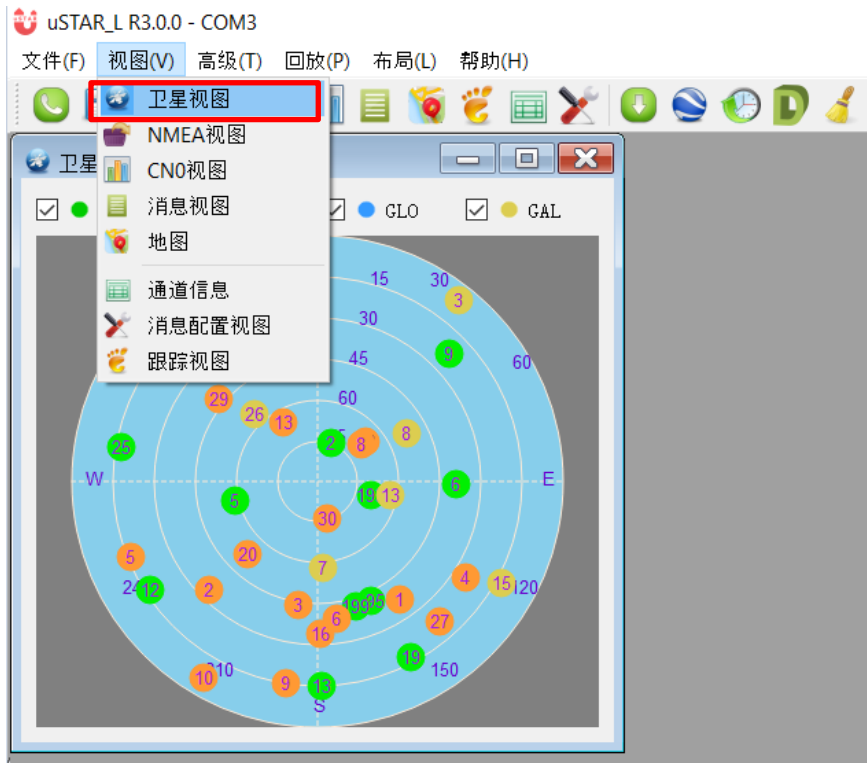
uSTAR_L R3.0.0 - COM3

文件(F) 视图(V) 高级(T) 回放(P) 布局(L) 帮助(H)

卫星视图
NMEA视图
CN0视图
消息视图
地图
通道信息
消息配置视图
跟踪视图

卫星

GLO GAL

15 30 3
30
9
45 60
60
29 26 13
2 8 8
25
W E
5 19 13 6
30
5 20
7
24 12 2 3 4 15 120
99 95 1
16 6 27
19
10 210 9 13 150
S